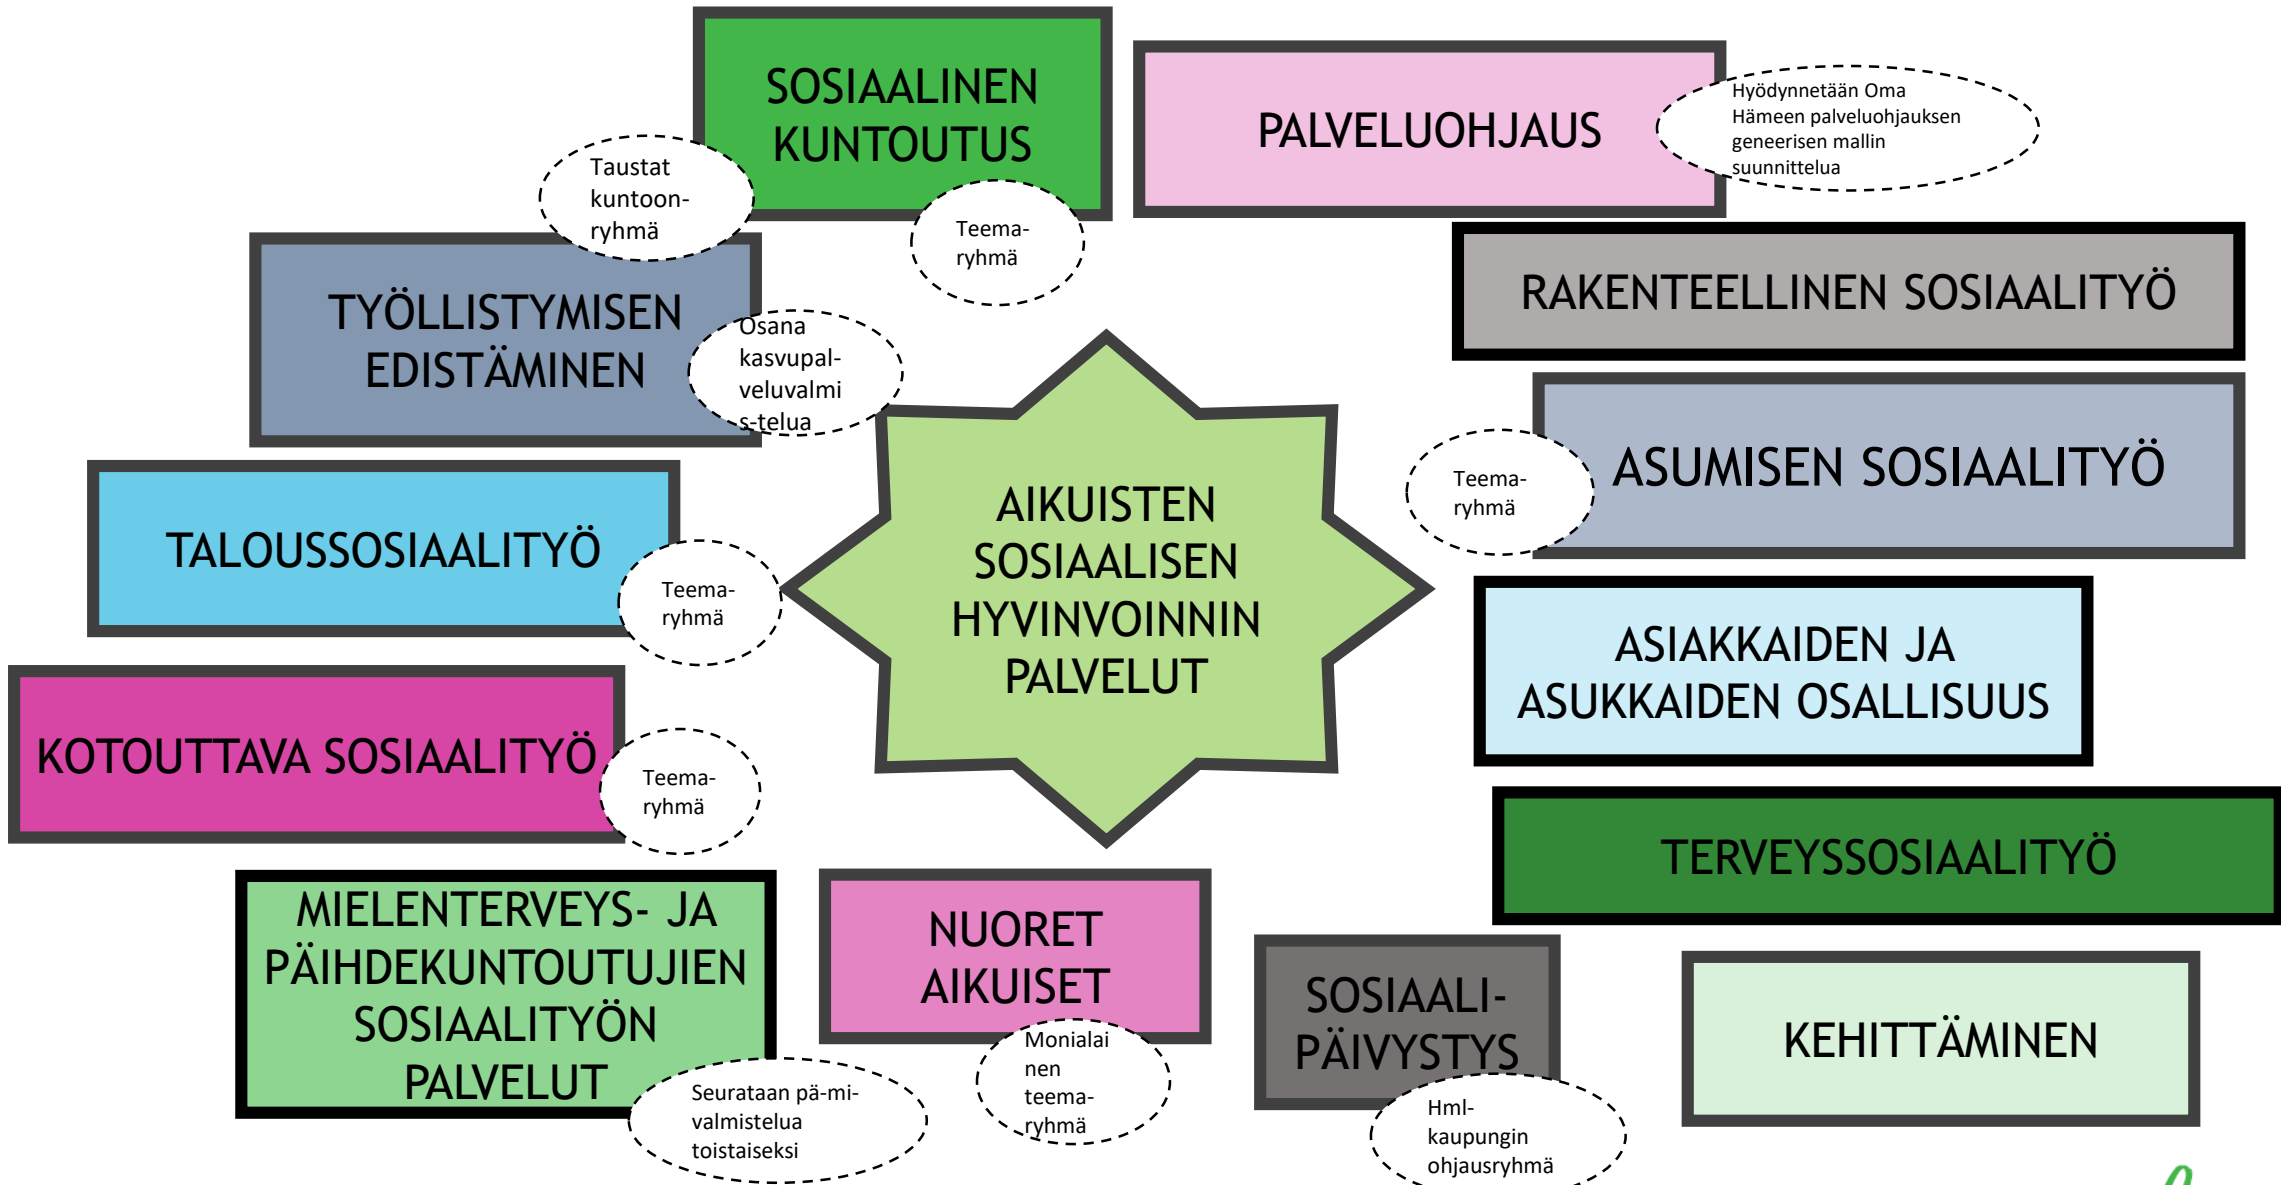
SOSIAALINEN KUNTOUTUS

Taustat kuntoonryhmä

Teemaryhmä

PALVELUOHJAUS

Hyödynnetään Oma Hämeen palveluohjauksen geneerisen mallin suunnittelua

RAKENTEELLINEN SOSIAALITYÖ

TYÖLLISTYMISEN EDISTÄMINEN

Osana kasvupalveluvalmis-telua

AIKUISTEN SOSIAALISEN HYVINVOINNIN PALVELUT

Teemaryhmä

ASUMISEN SOSIAALITYÖ

TALOUSSOSIAALITYÖ

Teemaryhmä

ASIAKKAIDEN JA ASUKKAIDEN OSALLISUUS

KOTOUTTAVA SOSIAALITYÖ

Teemaryhmä

TERVEYSSOSIAALITYÖ

MIELENTERVEYS- JA PÄIHDEKUNTOUTUJIEN SOSIAALITYÖN PALVELUT

Seurataan pä-mi-valmistelua toistaiseksi

NUORET AIKUISET

Monialainen teemaryhmä

SOSIAALI-PÄIVYSTYS

Hml-kaupungin ohjausryhmä

KEHITTÄMINEN